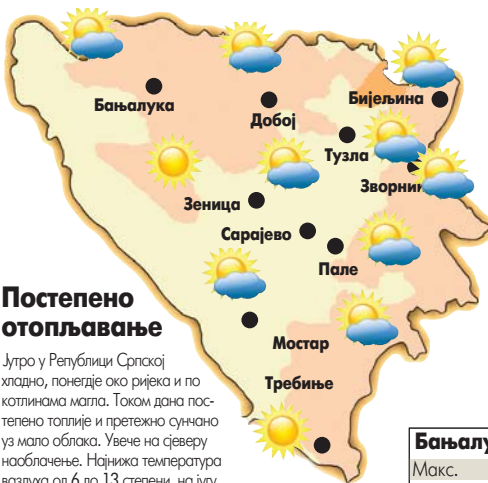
Бањалука

Добој

Бијељина

Тузла

Зворни

Зеница

Сарајево

Пале

Мостар

Требиње

Постепено отопљавање

Јутро у Републици Српској хладно, понегдје око ријека и по котлинама магла. Током дана постепено топлије и претежно сунчано уз мало облака. Увече на сјеверу наоблачење. Најнижа температура ваздуха од 6 до 13 степени, на југу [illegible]

Бањалу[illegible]

Макс.